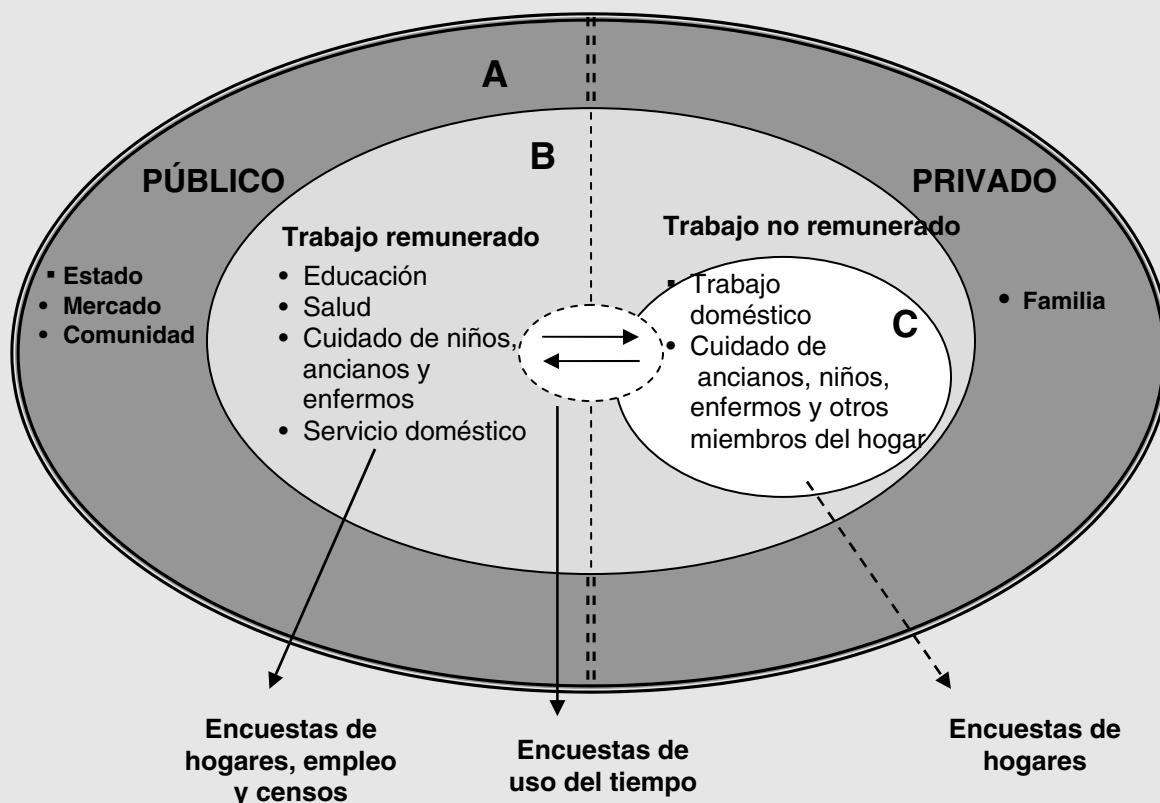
A

B

PÚBLICO

PRIVADO

Trabajo remunerado

- Educación
- Salud
- Cuidado de niños, ancianos y enfermos
- Servicio doméstico

- Estado
- Mercado
- Comunidad

Trabajo no remunerado

- Trabajo doméstico
- Cuidado de ancianos, niños, enfermos y otros miembros del hogar

C

- Familia

Encuestas de hogares, empleo y censos

Encuestas de uso del tiempo

Encuestas de hogares